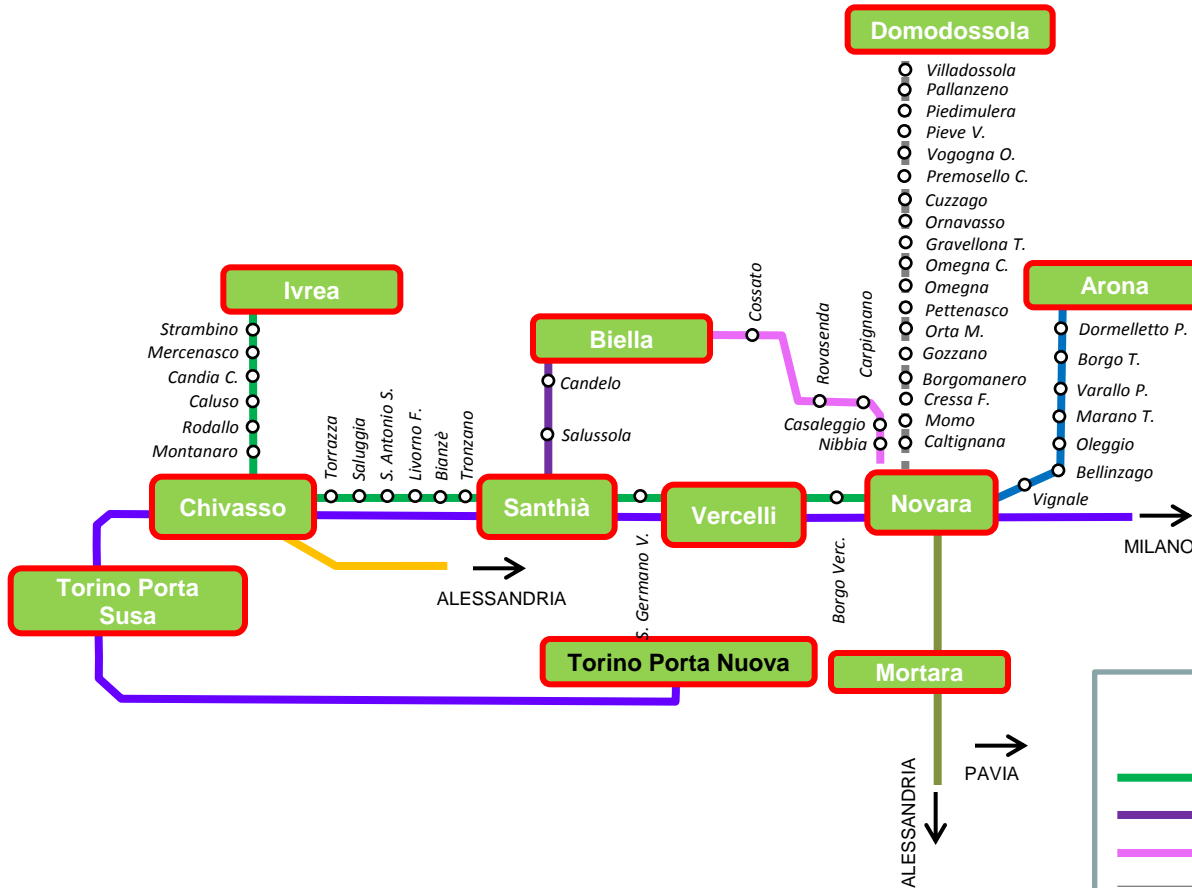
Domodossola
Villadossola
Pallanzeno
Piedimulera
Pieve V.
Vogogna O.
Premosello C.
Cuzzago
Ornavasso
Gravellona T.
Omegna C.
Omegna
Pettenasco
Orta M.
Gozzano
Borgomanero
Cressa F.
Momo
Caltignana

Ivrea
Strambino
Mercenasco
Candia C.
Caluso
Rodallo
Montanaro

Biella
Cossato
Rovasenda
Carpignano
Casaleggio
Nibbia
Candelo
Salussola

Arona
Dormelletto P.
Borgo T.
Varallo P.
Marano T.
Oleggio
Bellinzago
Vignale

Torrazza
Saluggia
S. Antonio S.
Livorno F.
Bianzè
Tronzano

Chivasso
Santhià
Vercelli
Novara
MILANO

Torino Porta Susa
ALESSANDRIA
S. Germano V.
Borgo Verc.
Torino Porta Nuova
Mortara
PAVIA
ALESSANDRIA